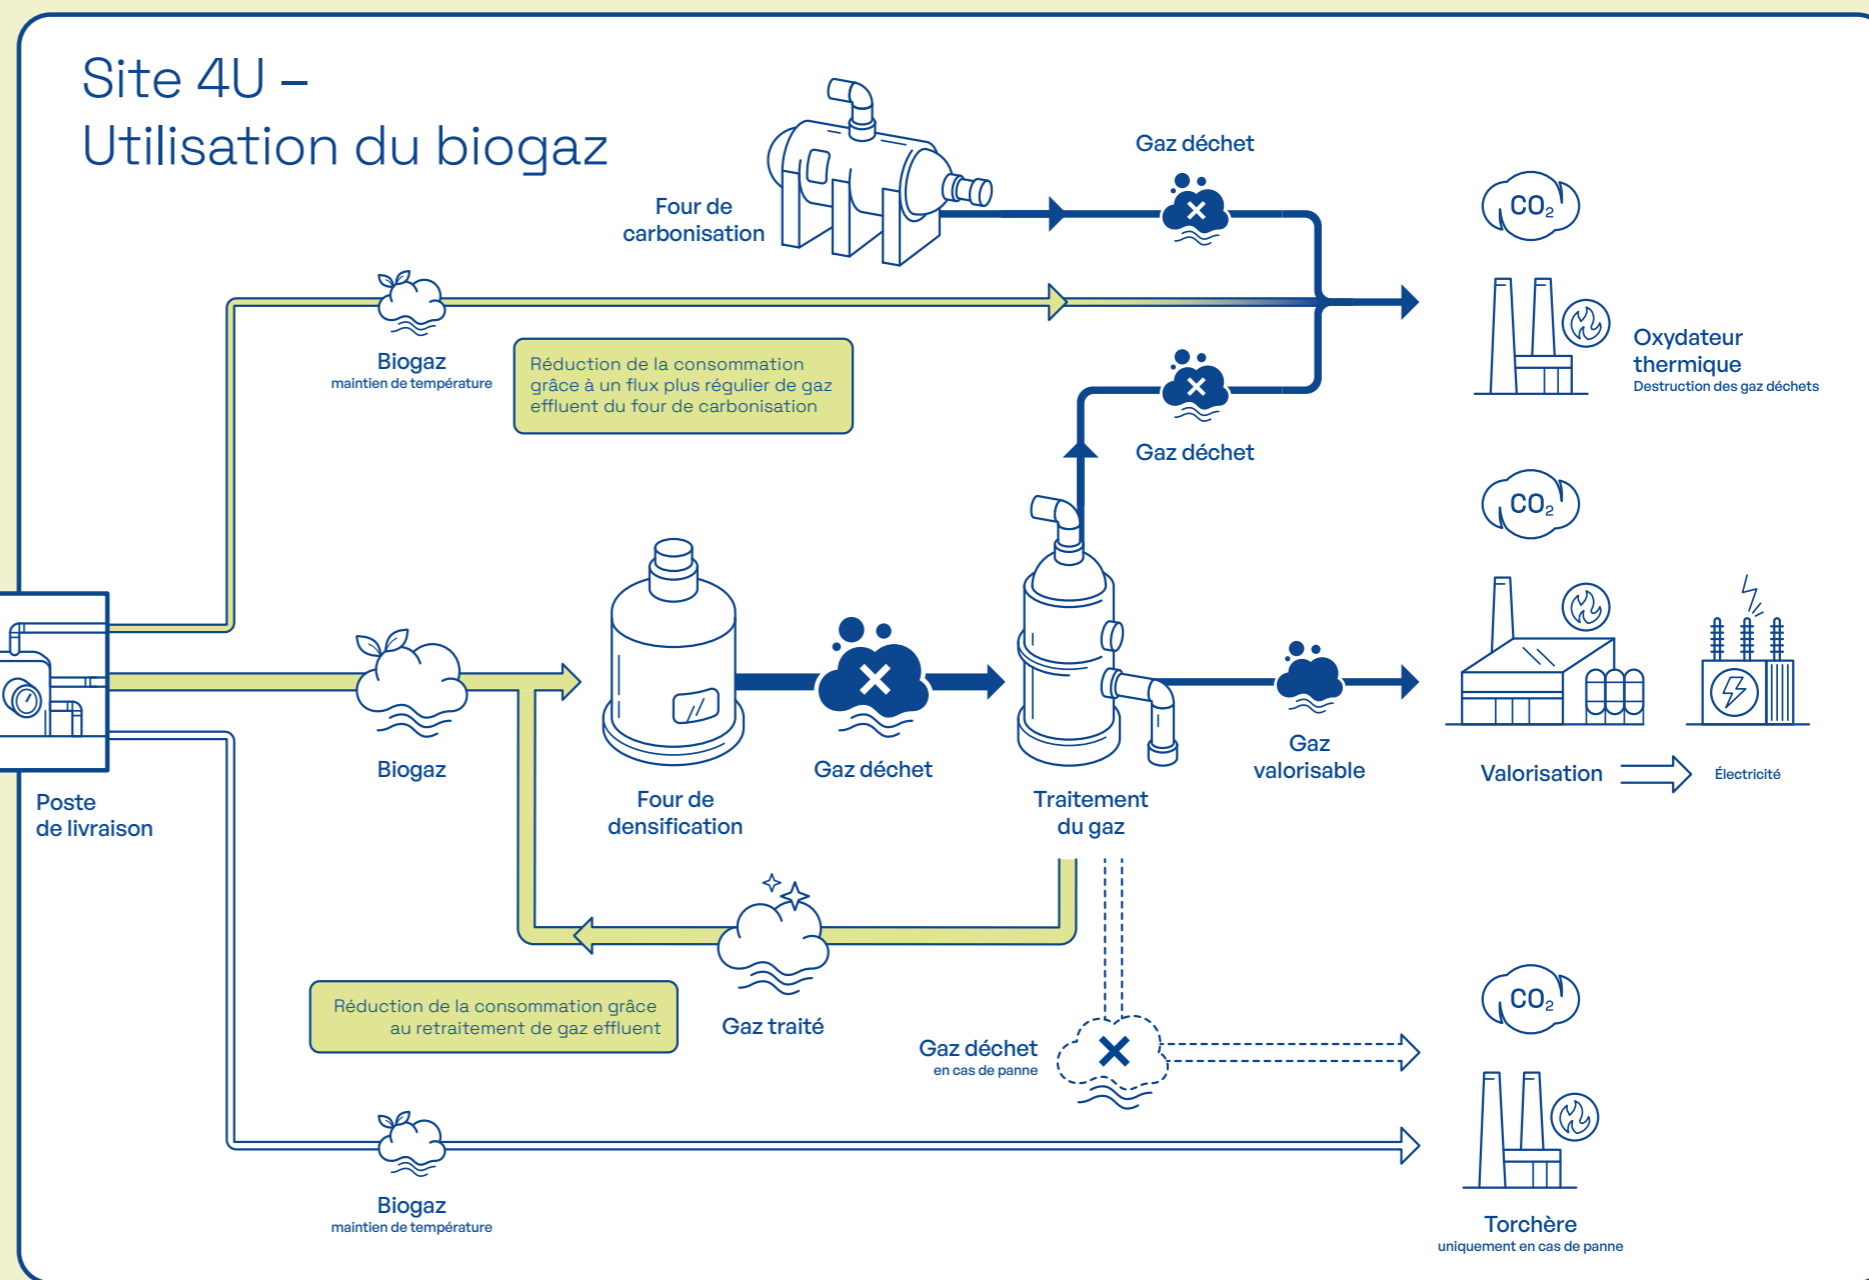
Site 4U –
Utilisation du biogaz

Four de carbonisation

Gaz déchet

$CO_2$

Biogaz
maintien de température

Réduction de la consommation grâce à un flux plus régulier de gaz effluent du four de carbonisation

Oxydateur thermique
Destruction des gaz déchets

Gaz déchet

$CO_2$

Biogaz

Four de densification

Gaz déchet

Traitement du gaz

Gaz valorisable

Valorisation

Électricité

Poste de livraison

Gaz traité

Réduction de la consommation grâce au retraitement de gaz effluent

Gaz déchet
en cas de panne

$CO_2$

Biogaz
maintien de température

Torchère
uniquement en cas de panne